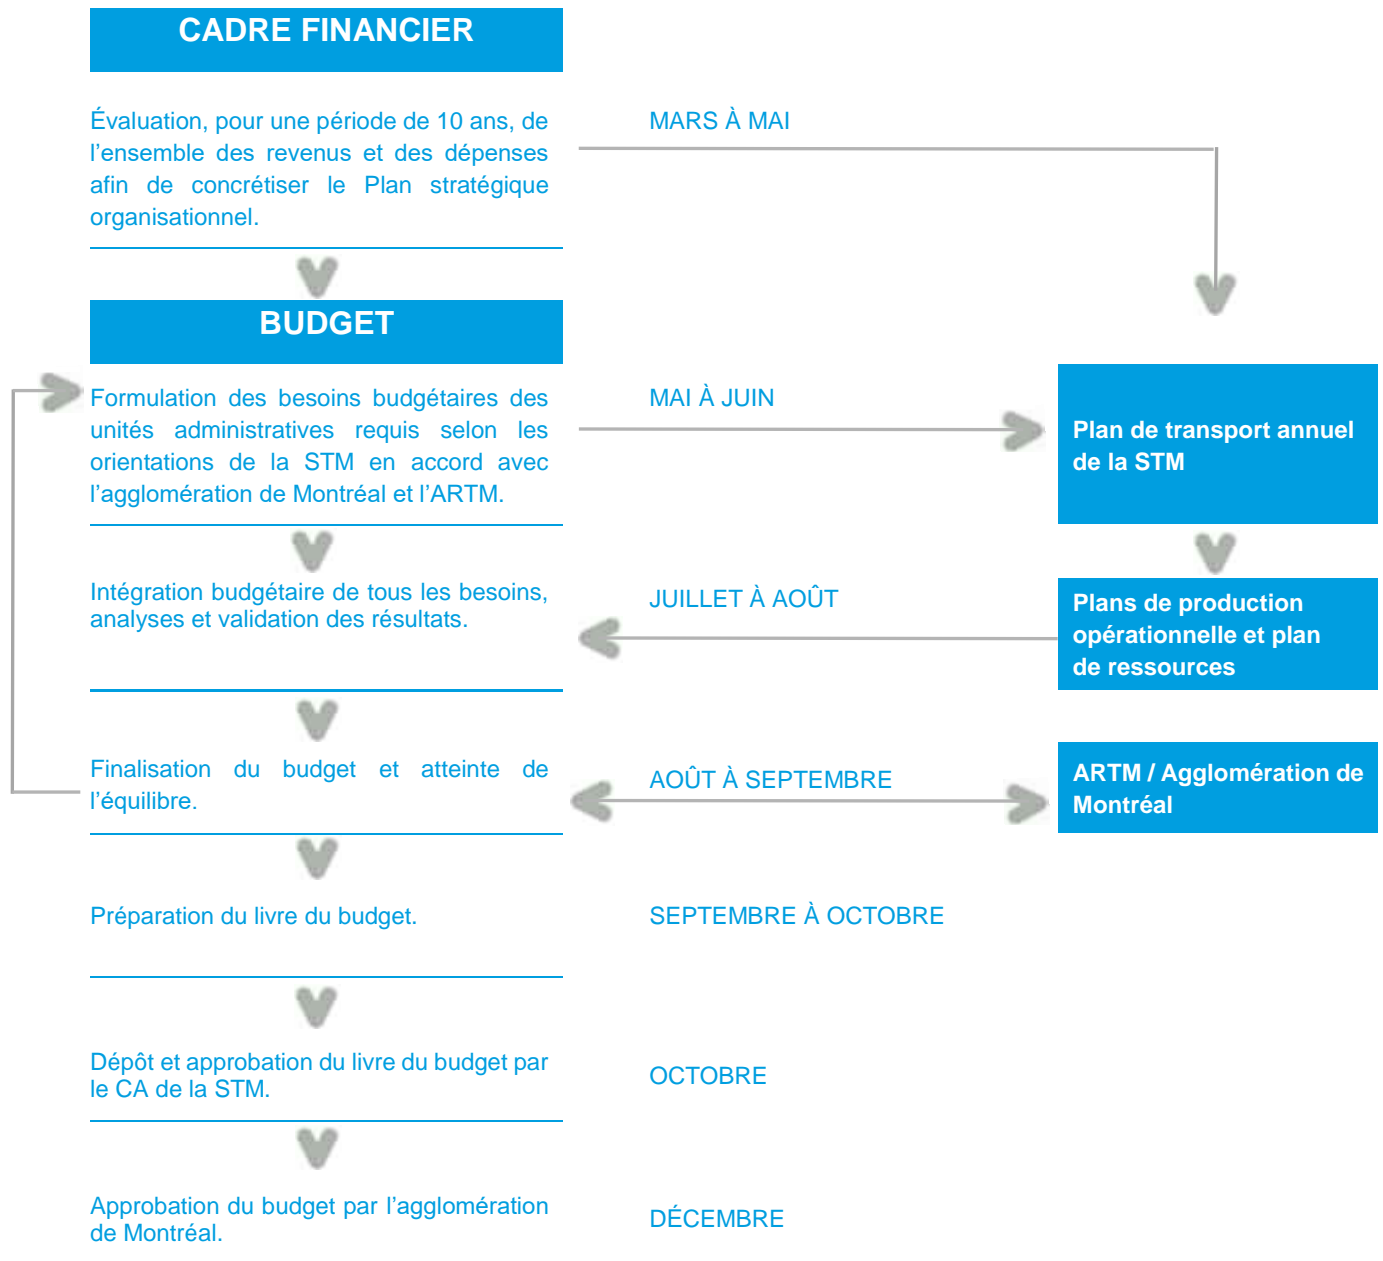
CADRE FINANCIER

Évaluation, pour une période de 10 ans, de l'ensemble des revenus et des dépenses afin de concrétiser le Plan stratégique organisationnel.

MARS À MAI

BUDGET

Formulation des besoins budgétaires des unités administratives requis selon les orientations de la STM en accord avec l'agglomération de Montréal et l'ARTM.

MAI À JUIN

Plan de transport annuel de la STM

Intégration budgétaire de tous les besoins, analyses et validation des résultats.

JUILLET À AOÛT

Plans de production opérationnelle et plan de ressources

Finalisation du budget et atteinte de l'équilibre.

AOÛT À SEPTEMBRE

ARTM / Agglomération de Montréal

Préparation du livre du budget.

SEPTEMBRE À OCTOBRE

Dépôt et approbation du livre du budget par le CA de la STM.

OCTOBRE

Approbation du budget par l'agglomération de Montréal.

DÉCEMBRE